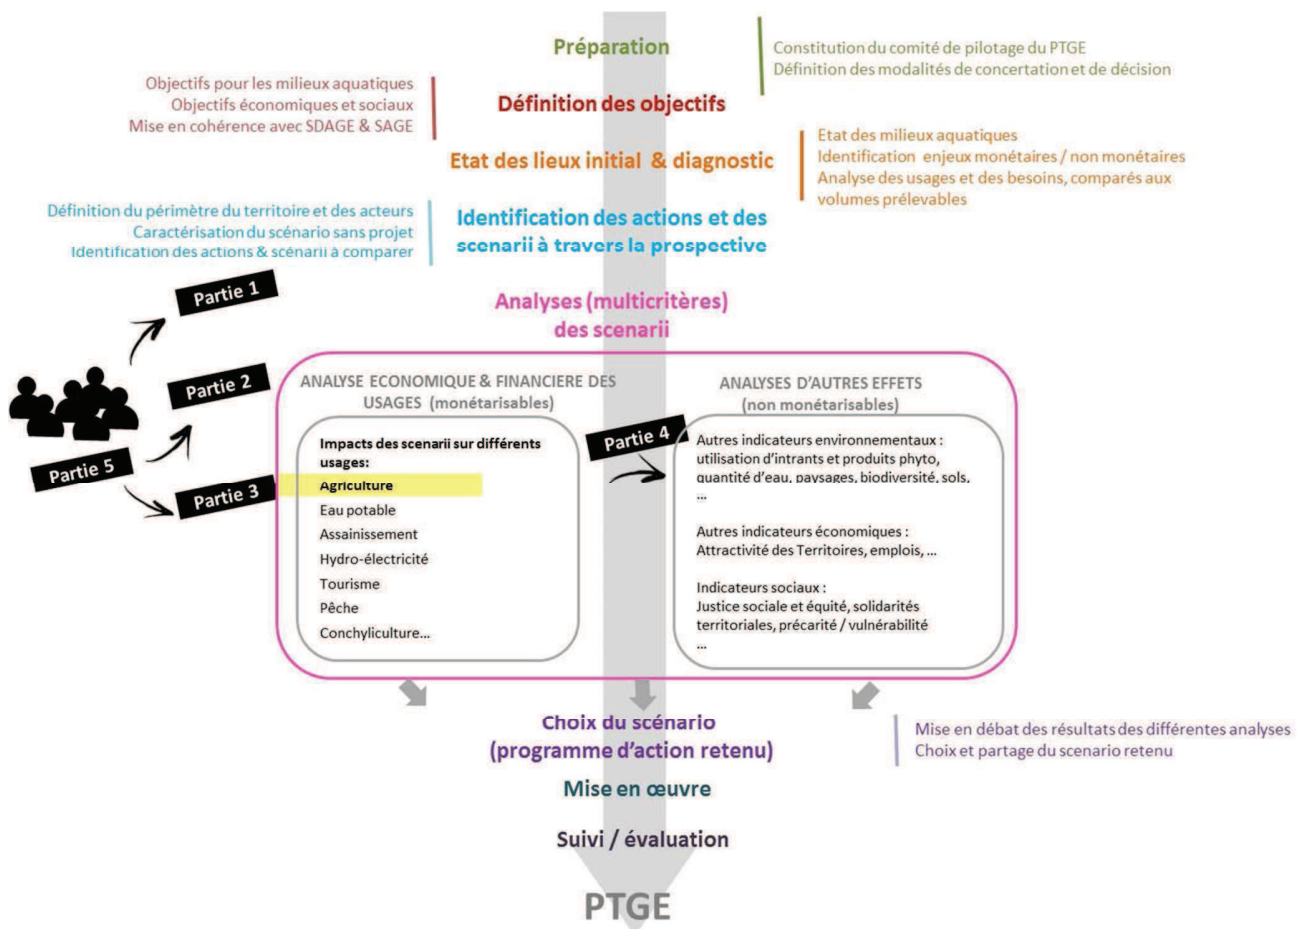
Préparation

Constitution du comité de pilotage du PTGE
Définition des modalités de concertation et de décision

Objectifs pour les milieux aquatiques
Objectifs économiques et sociaux
Mise en cohérence avec SDAGE & SAGE

Définition des objectifs

Etat des lieux initial & diagnostic

Etat des milieux aquatiques
Identification enjeux monétaires / non monétaires
Analyse des usages et des besoins, comparés aux volumes prélevables

Définition du périmètre du territoire et des acteurs
Caractérisation du scénario sans projet
Identification des actions & scénarii à comparer

Identification des actions et des scenarii à travers la prospective

Partie 1

Analyses (multicritères) des scenarii

Partie 2

Partie 5

Partie 3

ANALYSE ECONOMIQUE & FINANCIERE DES USAGES (monétarisables)

Impacts des scenarii sur différents usages:
Agriculture
Eau potable
Assainissement
Hydro-électricité
Tourisme
Pêche
Conchyliculture...

Partie 4

ANALYSES D'AUTRES EFFETS (non monétarisables)

Autres indicateurs environnementaux : utilisation d'intrants et produits phyto, quantité d'eau, paysages, biodiversité, sols, ...

Autres indicateurs économiques : Attractivité des Territoires, emplois, ...

Indicateurs sociaux : Justice sociale et équité, solidarités territoriales, précarité / vulnérabilité ...

Choix du scénario (programme d'action retenu)

Mise en débat des résultats des différentes analyses
Choix et partage du scenario retenu

Mise en œuvre

Suivi / évaluation

PTGE